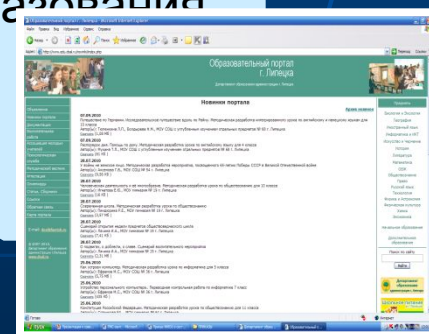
Образовательный портал г. Липецка

Новинки портала

02.09.2010

01.09.2010

26.08.2010

30.07.2010

28.07.2010

28.07.2010

28.07.2010

28.07.2010

26.07.2010

25.06.2010

25.06.2010

25.06.2010

Новости
Русский язык
Литература
Математика
Информатика
История
Обществознание
Биология
Химия
Физика
География
Английский язык
Немецкий язык
Французский язык
Физическая культура
Начальная школа
Дошкольное образование